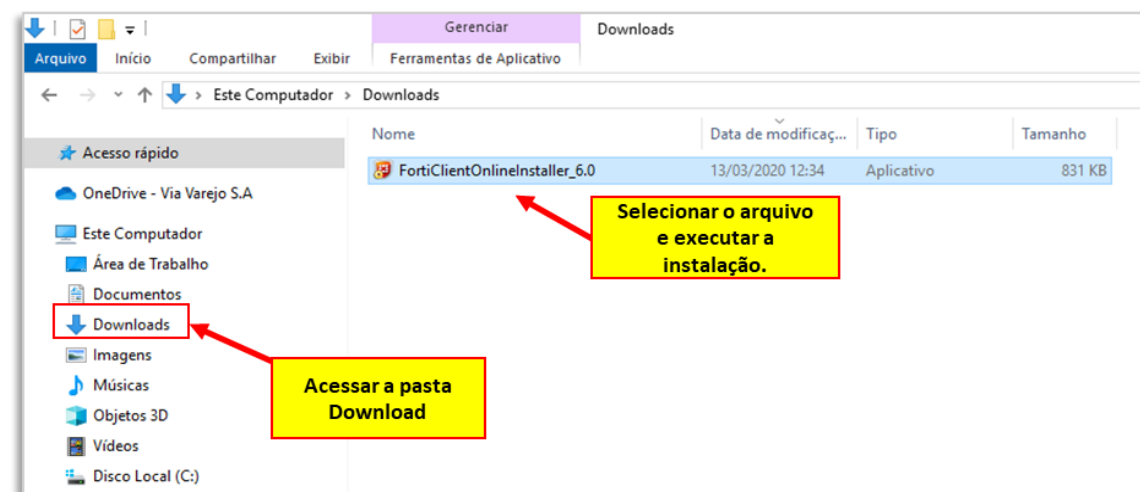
Gerenciar
Downloads
Arquivo
Início
Compartilhar
Exibir
Ferramentas de Aplicativo
Este Computador > Downloads

Acesso rápido
OneDrive - Via Varejo S.A
Este Computador
Área de Trabalho
Documentos
Downloads
Imagens
Músicas
Objetos 3D
Vídeos
Disco Local (C:)

| Nome | Data de modificaç... | Tipo | Tamanho |
|---|---|---|---|
| FortiClientOnlineInstaller_6.0 | 13/03/2020 12:34 | Aplicativo | 831 KB |

Selecionar o arquivo e executar a instalação.

Acessar a pasta Download